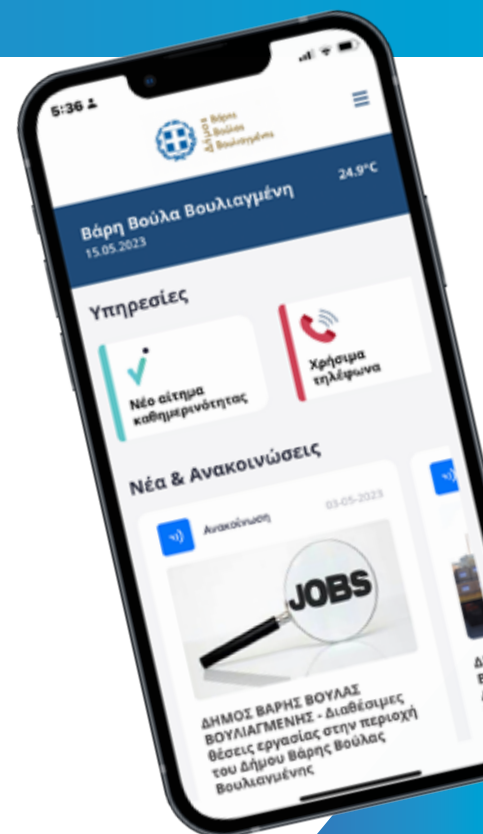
5:36

Δήμος Βάρης Βούλας Βουλιαγμένης

Βάρη Βούλα Βουλιαγμένη
15.05.2023

24.9°C

Υπηρεσίες

Νέο αίτημα καθημερινότητας

Χρήσιμα τηλέφωνα

Νέα & Ανακοινώσεις

Ανακοίνωση

03-05-2023

JOBS

ΔΗΜΟΣ ΒΑΡΗΣ ΒΟΥΛΑΣ ΒΟΥΛΙΑΓΜΕΝΗΣ - Διαθέσιμες θέσεις εργασίας στην περιοχή του Δήμου Βάρης Βούλας Βουλιαγμένης